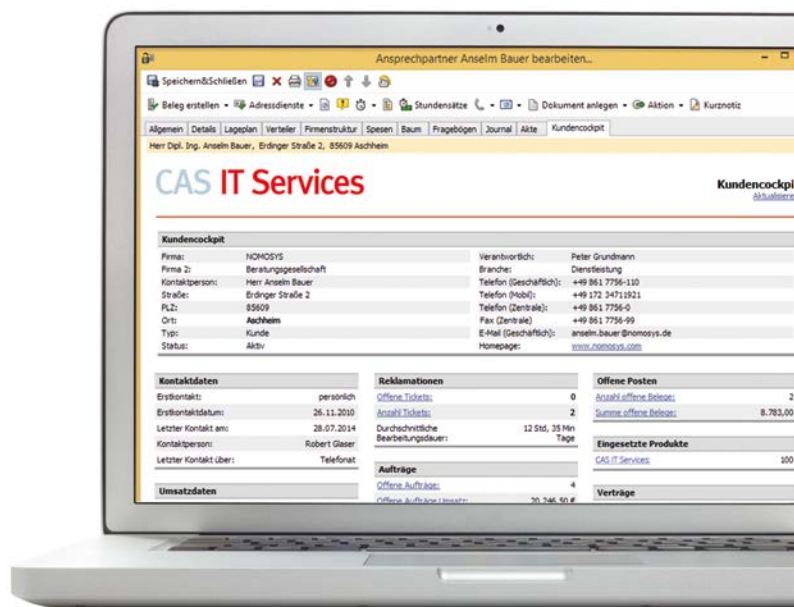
Ansprechpartner Anselm Bauer bearbeiten...

Speichern&Schließen

Beleg erstellen ▾ Adressdienste ▾ Stundensätze Dokument anlegen ▾ Aktion ▾ Kurznotiz

Allgemein | Details | Lageplan | Verteiler | Firmenstruktur | Spesen | Baum | Fragebögen | Journal | Akte | Kundencockpit

Herr Dipl. Ing. Anselm Bauer, Erdinger Straße 2, 85609 Aschheim

CAS IT Services

Kundencockpi
Aktualisiere

Kundencockpit

| | | | |
|---|---|---|---|
| Firma: | NOMOSYS | Verantwortlich: | Peter Grundmann |
| Firma 2: | Beratungsgesellschaft | Branche: | Dienstleistung |
| Kontaktperson: | Herr Anselm Bauer | Telefon (Geschäftlich): | +49 861 7756-110 |
| Straße: | Erdinger Straße 2 | Telefon (Mobil): | +49 172 34711921 |
| PLZ: | 85609 | Telefon (Zentrale): | +49 861 7756-0 |
| Ort: | Aschheim | Fax (Zentrale): | +49 861 7756-99 |
| Typ: | Kunde | E-Mail (Geschäftlich): | anselm.bauer@nomosys.de |
| Status: | Aktiv | Homepage: | www.nomosys.com |

Kontaktdaten

| | |
|---|---|
| Erstkontakt: | persönlich |
| Erstkontaktdatum: | 26.11.2010 |
| Letzter Kontakt am: | 28.07.2014 |
| Kontaktperson: | Robert Glaser |
| Letzter Kontakt über: | Telefonat |

Umsatzdaten

Reklamationen

| | |
|---|---|
| Offene Tickets: | 0 |
| Anzahl Tickets: | 2 |
| Durchschnittliche Bearbeitungsdauer: | 12 Std, 35 Min Tage |

Aufträge

| | |
|---|---|
| Offene Aufträge: | 4 |
| Offene Aufträge Umsatz: | 20.246,50 € |

Offene Posten

| | |
|---|---|
| Anzahl offene Belege: | 2 |
| Summe offene Belege: | 8.783,00 |

Eingesetzte Produkte

| | |
|---|---|
| CAS IT Services: | 100 |

Verträge